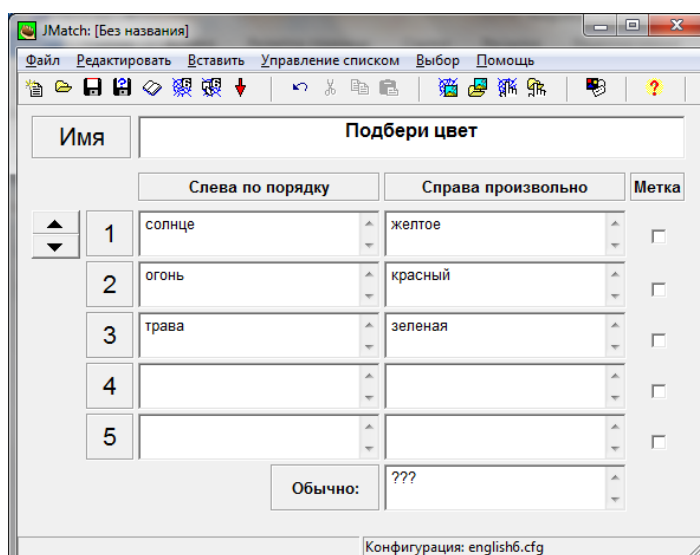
JMatch: [Без названия]

Файл Редактировать Вставить Управление списком Выбор Помощь

Имя

Подбери цвет

| | Слева по порядку | Справа произвольно | Метка |
|---|---|---|---|
| 1 | солнце | желтое | |
| 2 | огонь | красный | |
| 3 | трава | зеленая | |
| 4 | | | |
| 5 | | | |

Обычно: ???

Конфигурация: english6.cfg